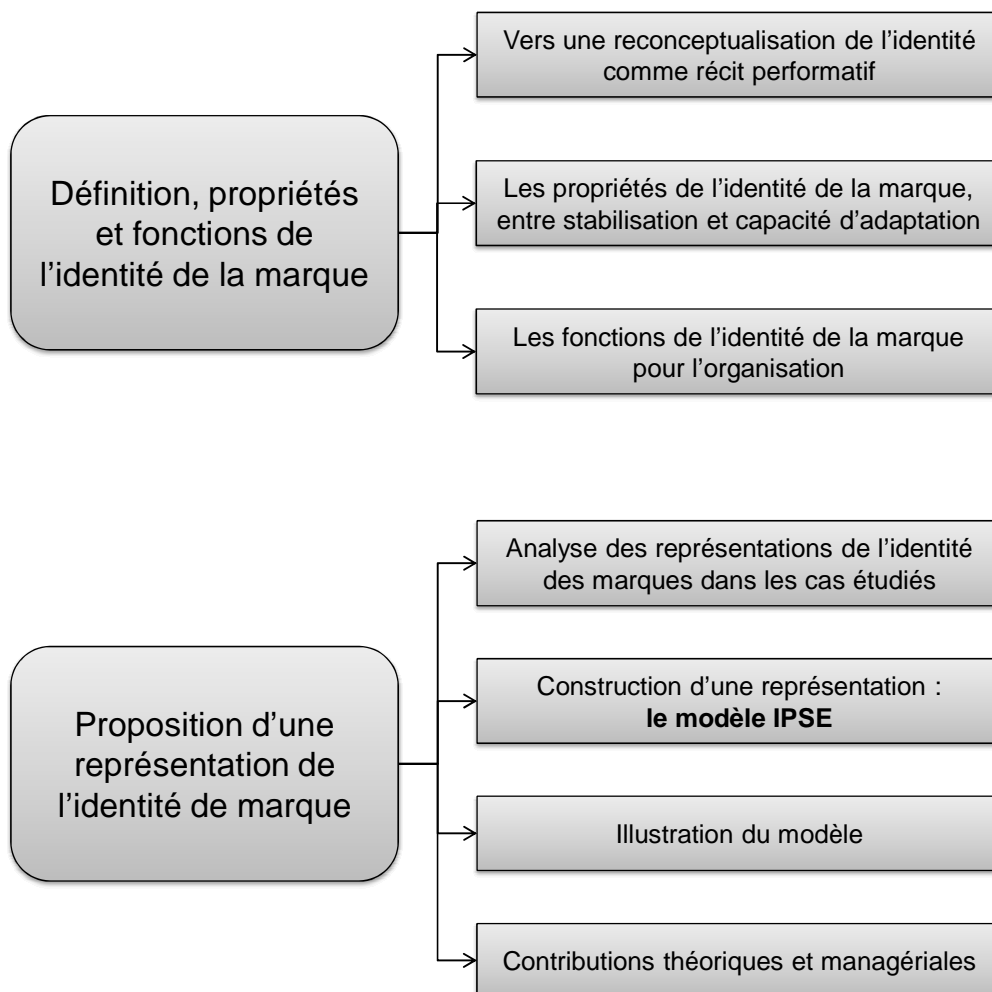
Définition, propriétés et fonctions de l'identité de la marque

Vers une reconceptualisation de l'identité comme récit performatif

Les propriétés de l'identité de la marque, entre stabilisation et capacité d'adaptation

Les fonctions de l'identité de la marque pour l'organisation

Proposition d'une représentation de l'identité de marque

Analyse des représentations de l'identité des marques dans les cas étudiés

Construction d'une représentation : **le modèle IPSE**

Illustration du modèle

Contributions théoriques et managériales